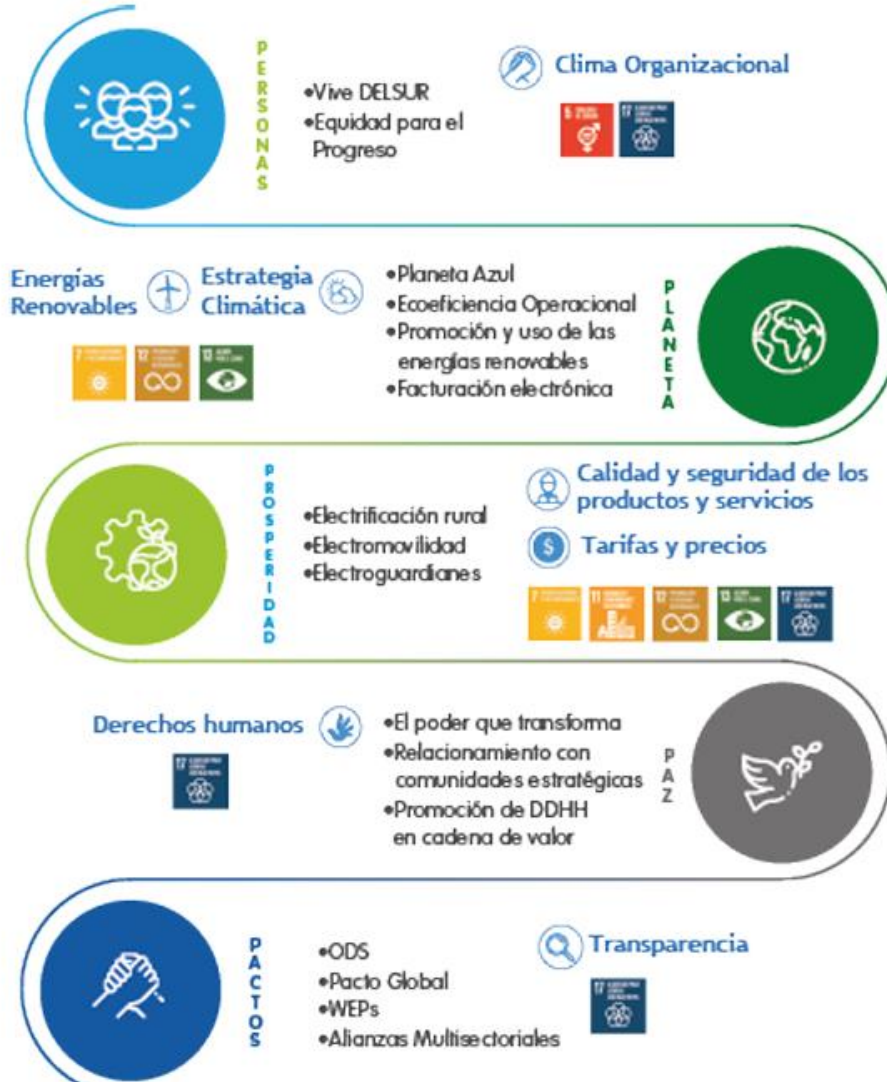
PERSONAS

•Vive DELSUR
•Equidad para el Progreso

Clima Organizacional

5 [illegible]
17 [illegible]

Energías Renovables

Estrategia Climática

7 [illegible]
12 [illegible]
13 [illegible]

•Planeta Azul
•Ecoeficiencia Operacional
•Promoción y uso de las energías renovables
•Facturación electrónica

PLANETA

PROSPERIDAD

•Electrificación rural
•Electromovilidad
•Electroguardianes

Calidad y seguridad de los productos y servicios

Tarifas y precios

7 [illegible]
11 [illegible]
12 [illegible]
13 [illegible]
17 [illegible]

Derechos humanos

17 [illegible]

•El poder que transforma
•Relacionamiento con comunidades estratégicas
•Promoción de DDHH en cadena de valor

PAZ

PACTOS

•ODS
•Pacto Global
•WEPs
•Alianzas Multisectoriales

Transparencia

17 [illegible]